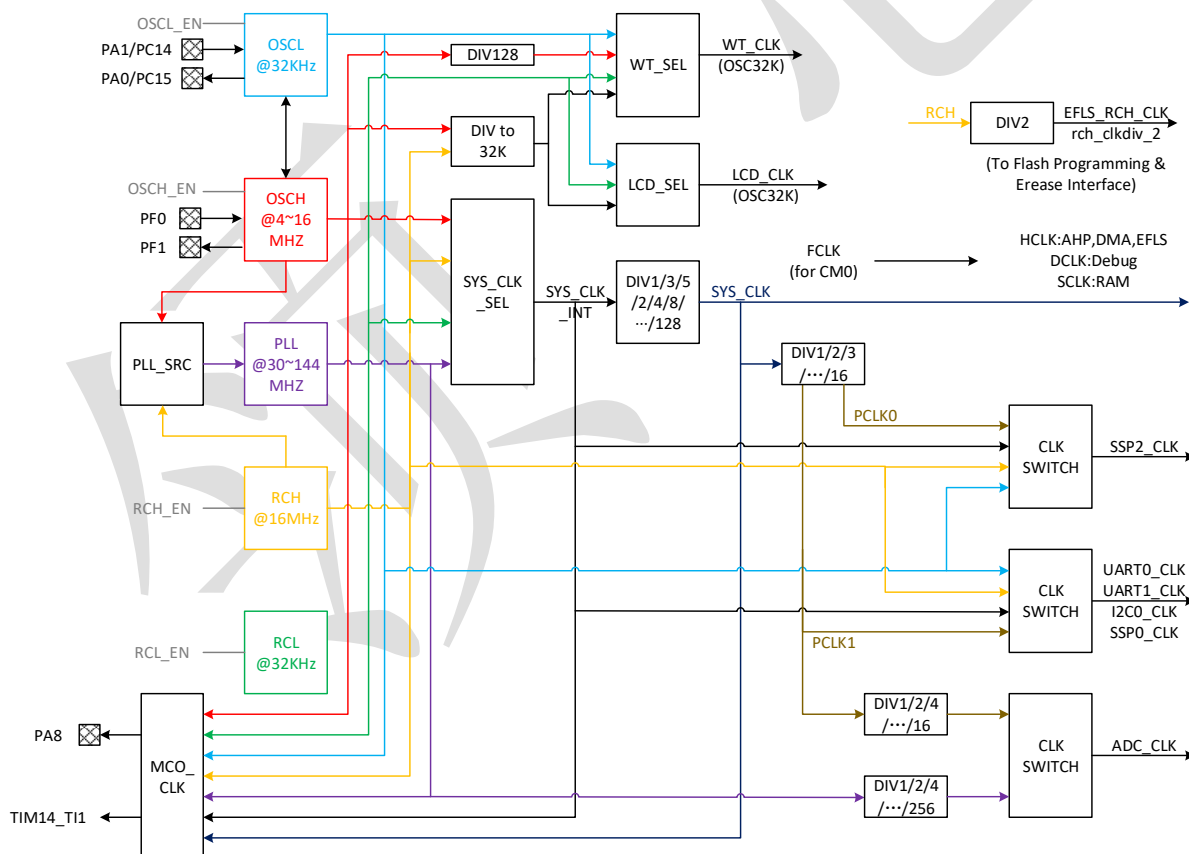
OSCL_EN
PA1/PC14
PA0/PC15
OSCL @32KHz
DIV128
WT_SEL
WT_CLK (OSC32K)
RCH
DIV2
EFLS_RCH_CLK rch_clkdiv_2
(To Flash Programming & Erease Interface)
DIV to 32K
LCD_SEL
LCD_CLK (OSC32K)
OSCH_EN
PF0
PF1
OSCH @4~16 MHZ
SYS_CLK _SEL
SYS_CLK _INT
DIV1/3/5 /2/4/8/ …/128
SYS_CLK
FCLK (for CM0)
HCLK:AHP,DMA,EFLS
DCLK:Debug
SCLK:RAM
PLL_SRC
PLL @30~144 MHZ
DIV1/2/3 /…/16
PCLK0
CLK SWITCH
SSP2_CLK
RCH_EN
RCH @16MHz
CLK SWITCH
UART0_CLK
UART1_CLK
I2C0_CLK
SSP0_CLK
RCL_EN
RCL @32KHz
PCLK1
DIV1/2/4 /…/16
CLK SWITCH
ADC_CLK
PA8
MCO_ CLK
DIV1/2/4 /…/256
TIM14_TI1